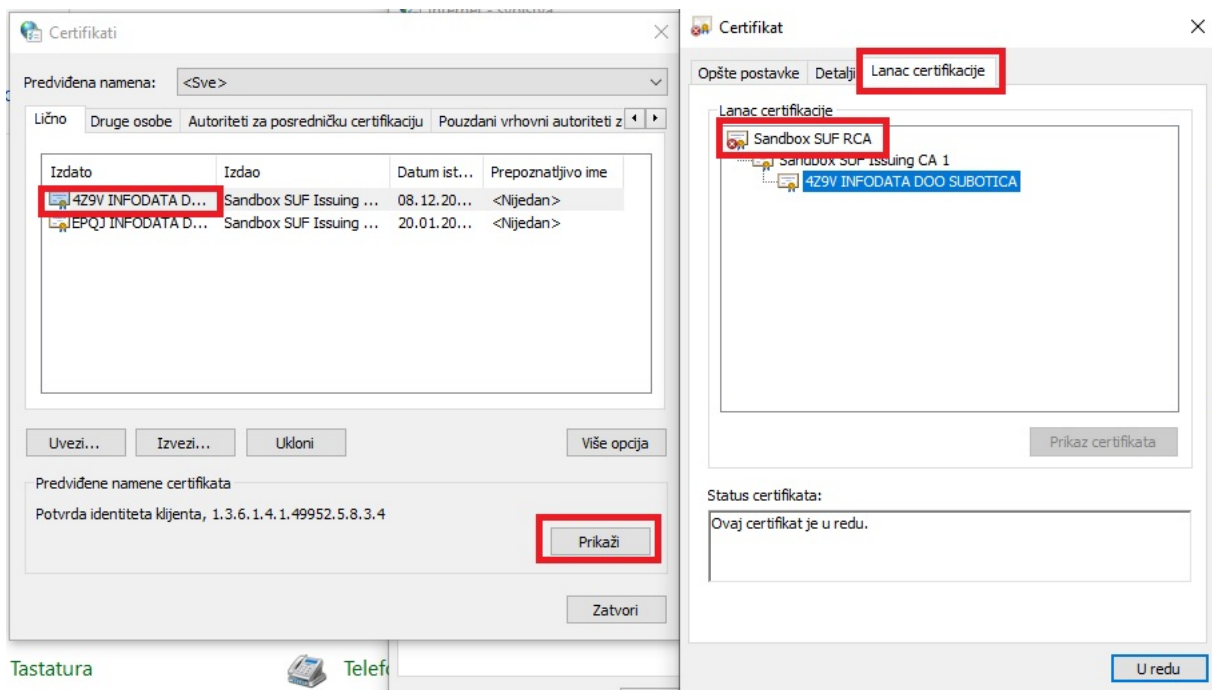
Certifikati

Predviđena namena: <Sve>

Lično | Druge osobe | Autoriteti za posredničku certifikaciju | Pouzdani vrhovni autoriteti z

| Izdato | Izdao | Datum ist... | Prepoznatljivo ime |
|---|---|---|---|
| 4Z9V INFODATA D... | Sandbox SUF Issuing ... | 08.12.20... | <Nijedan> |
| EPQJ INFODATA D... | Sandbox SUF Issuing ... | 20.01.20... | <Nijedan> |

Uvezi... Izvezi... Ukloni Više opcija

Predviđene namene certifikata
Potvrda identiteta klijenta, 1.3.6.1.4.1.49952.5.8.3.4

Prikaži

Zatvori

Tastatura Telef

Certifikat

Opšte postavke | Detalji | Lanac certifikacije

Lanac certifikacije
Sandbox SUF RCA
Sandbox SUF Issuing CA 1
4Z9V INFODATA DOO SUBOTICA

Prikaz certifikata

Status certifikata:
Ovaj certifikat je u redu.

U redu